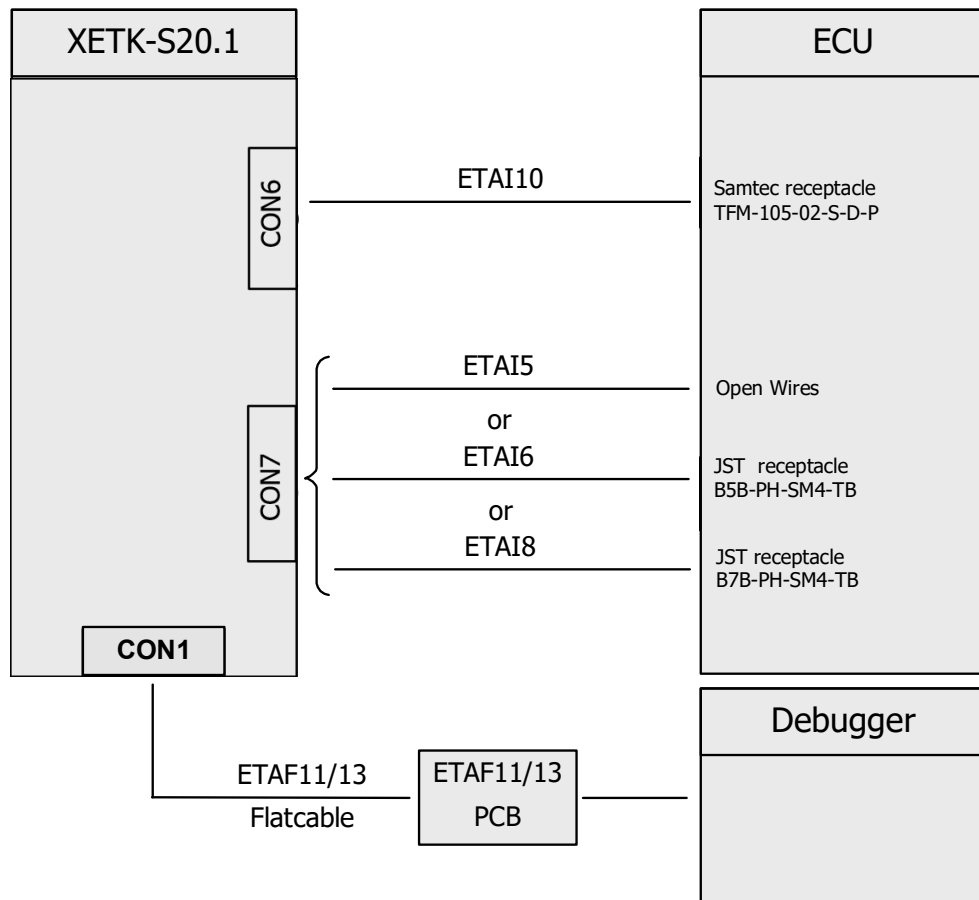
XETK-S20.1

ECU

CON6

ETAI10

Samtec receptacle
TFM-105-02-S-D-P

CON7

ETAI5

Open Wires

or

ETAI6

JST receptacle
B5B-PH-SM4-TB

or

ETAI8

JST receptacle
B7B-PH-SM4-TB

CON1

Debugger

ETAF11/13
Flatcable

ETAF11/13
PCB